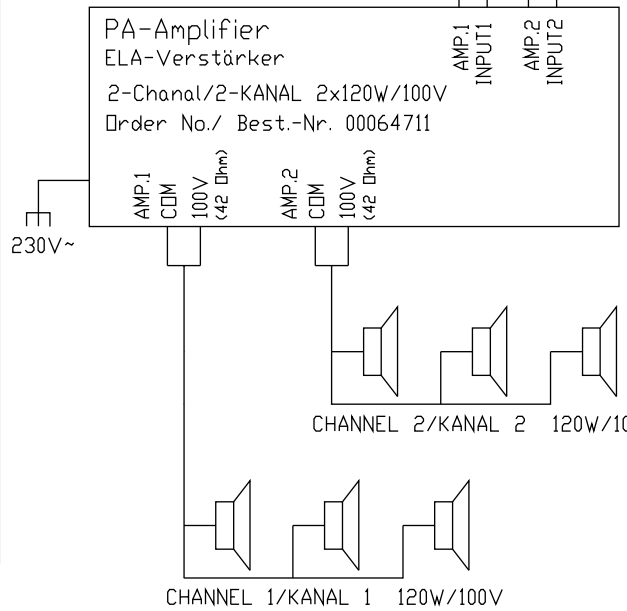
PA-Amplifier
ELA-Verstärker
2-Chanal/2-KANAL 2x120W/100V
Order No./ Best.-Nr. 00064711

AMP.1 INPUT1
AMP.2 INPUT2

AMP.1 COM 100V (42 Ohm)
AMP.2 COM 100V (42 Ohm)

230V~

CHANNEL 2/KANAL 2 120W/1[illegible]

CHANNEL 1/KANAL 1 120W/100V